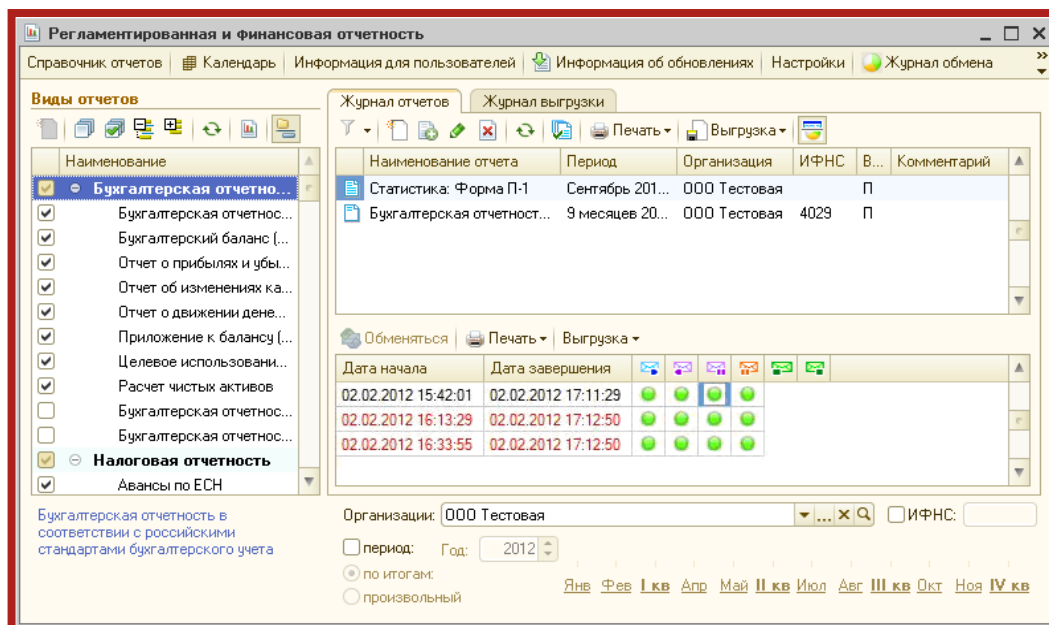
Регламентированная и финансовая отчетность

Справочник отчетов | Календарь | Информация для пользователей | Информация об обновлениях | Настройки | Журнал обмена

Виды отчетов

| | Наименование |
|---|---|
| ☑ | Бухгалтерская отчетно... |
| ☑ | Бухгалтерская отчетнос... |
| ☑ | Бухгалтерский баланс (... |
| ☑ | Отчет о прибылях и убы... |
| ☑ | Отчет об изменениях ка... |
| ☑ | Отчет о движении дене... |
| ☑ | Приложение к балансу (... |
| ☑ | Целевое использовани... |
| ☑ | Расчет чистых активов |
| ☐ | Бухгалтерская отчетнос... |
| ☐ | Бухгалтерская отчетнос... |
| ☑ | Налоговая отчетность |
| ☑ | Авансы по ЕСН |

Бухгалтерская отчетность в соответствии с российскими стандартами бухгалтерского учета

Журнал отчетов | Журнал выгрузки

Печать | Выгрузка

| Наименование отчета | Период | Организация | ИФНС | В... | Комментарий |
|---|---|---|---|---|---|
| Статистика: Форма П-1 | Сентябрь 201... | ООО Тестовая | | П | |
| Бухгалтерская отчетност... | 9 месяцев 20... | ООО Тестовая | 4029 | П | |

Обменяться | Печать | Выгрузка

| Дата начала | Дата завершения |
|---|---|
| 02.02.2012 15:42:01 | 02.02.2012 17:11:29 |
| 02.02.2012 16:13:29 | 02.02.2012 17:12:50 |
| 02.02.2012 16:33:55 | 02.02.2012 17:12:50 |

Организации: ООО Тестовая ☐ИФНС:

☐ период: Год: 2012
по итогам:
произвольный

Янв Фев I кв Апр Май II кв Июл Авг III кв Окт Ноя IV кв